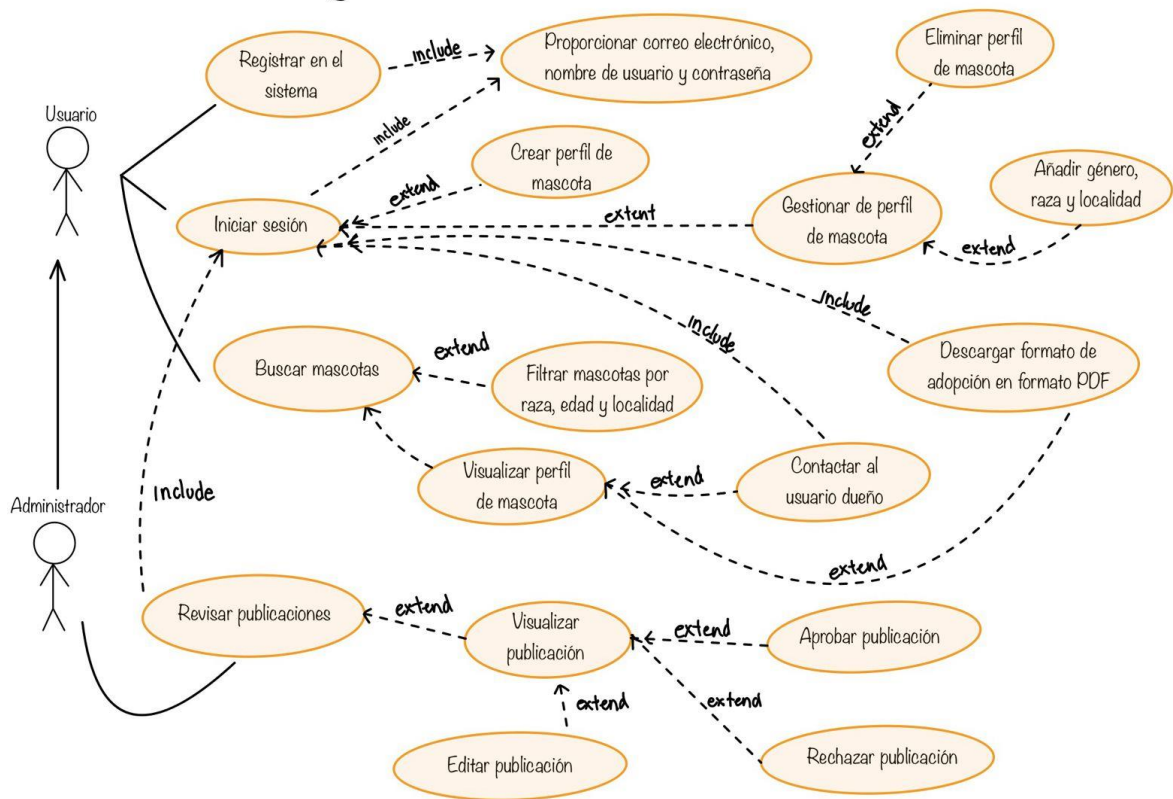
Usuario

Registrar en el sistema

include

Proporcionar correo electrónico, nombre de usuario y contraseña

Eliminar perfil de mascota

include

extend

Crear perfil de mascota

extend

Añadir género, raza y localidad

Iniciar sesión

extent

Gestionar de perfil de mascota

extend

include

include

Buscar mascotas

extend

Filtrar mascotas por raza, edad y localidad

Descargar formato de adopción en formato PDF

Visualizar perfil de mascota

extend

Contactar al usuario dueño

Administrador

Include

extend

Revisar publicaciones

extend

Visualizar publicación

extend

Aprobar publicación

extend

extend

Editar publicación

Rechazar publicación